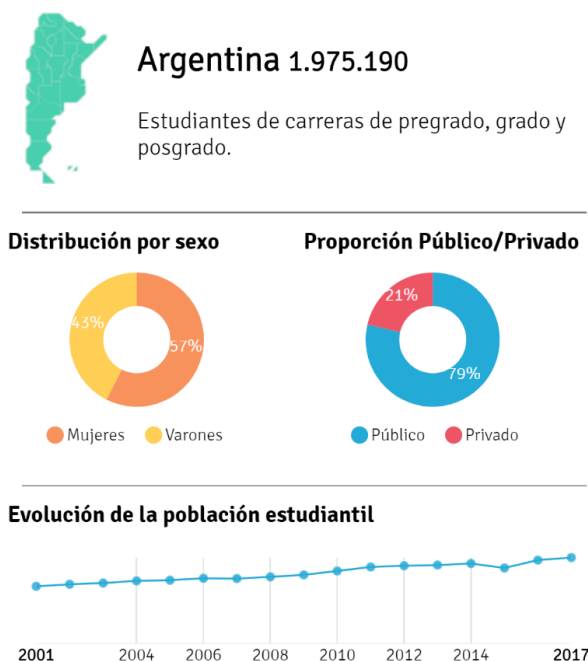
Argentina 1.975.190

Estudiantes de carreras de pregrado, grado y posgrado.

Distribución por sexo

43%
57%

Mujeres Varones

Proporción Público/Privado

21%
79%

Público Privado

Evolución de la población estudiantil

2001 2004 2006 2008 2010 2012 2014 2017